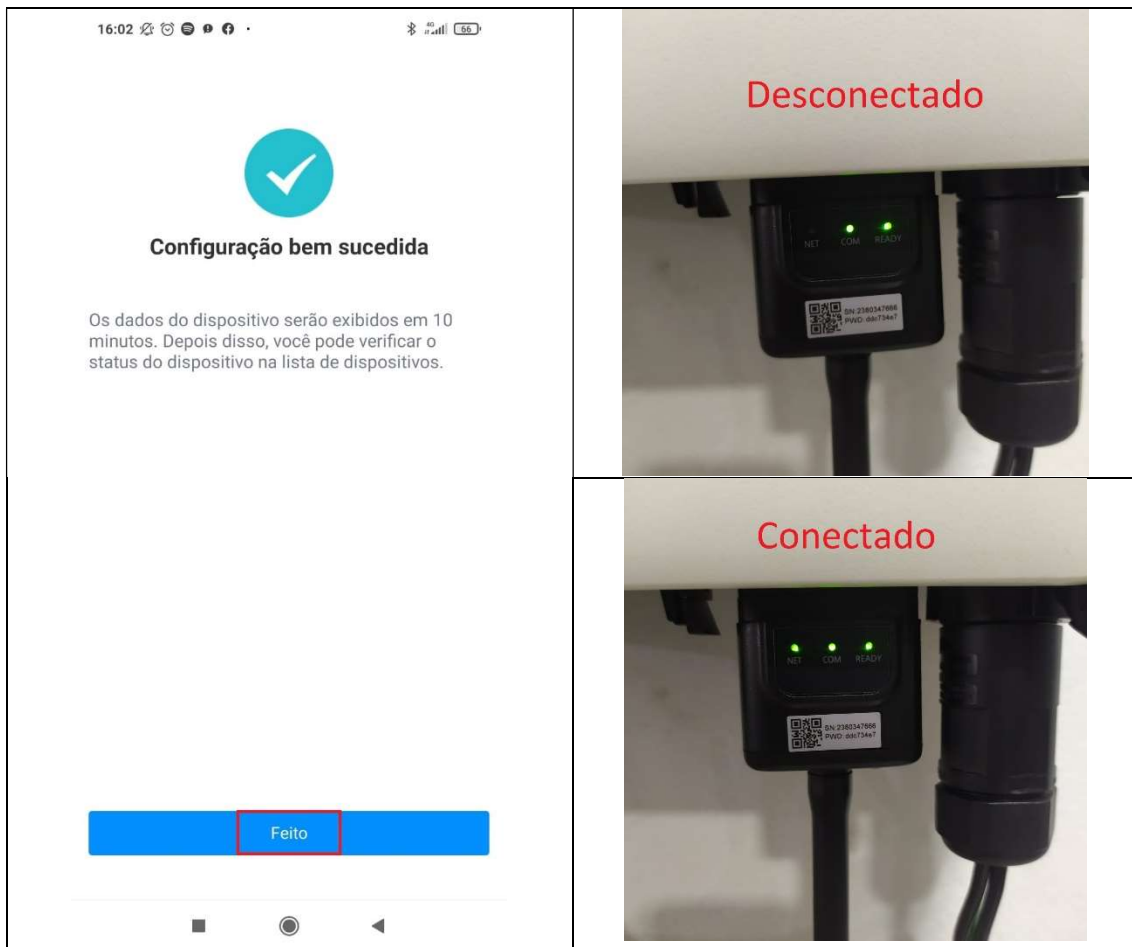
16:02

Configuração bem sucedida

Os dados do dispositivo serão exibidos em 10 minutos. Depois disso, você pode verificar o status do dispositivo na lista de dispositivos.

Feito

Desconectado

NET COM READY

SN:2380347666
PWD:ddc734e7

Conectado

NET COM READY

SN:2380347666
PWD:ddc734e7